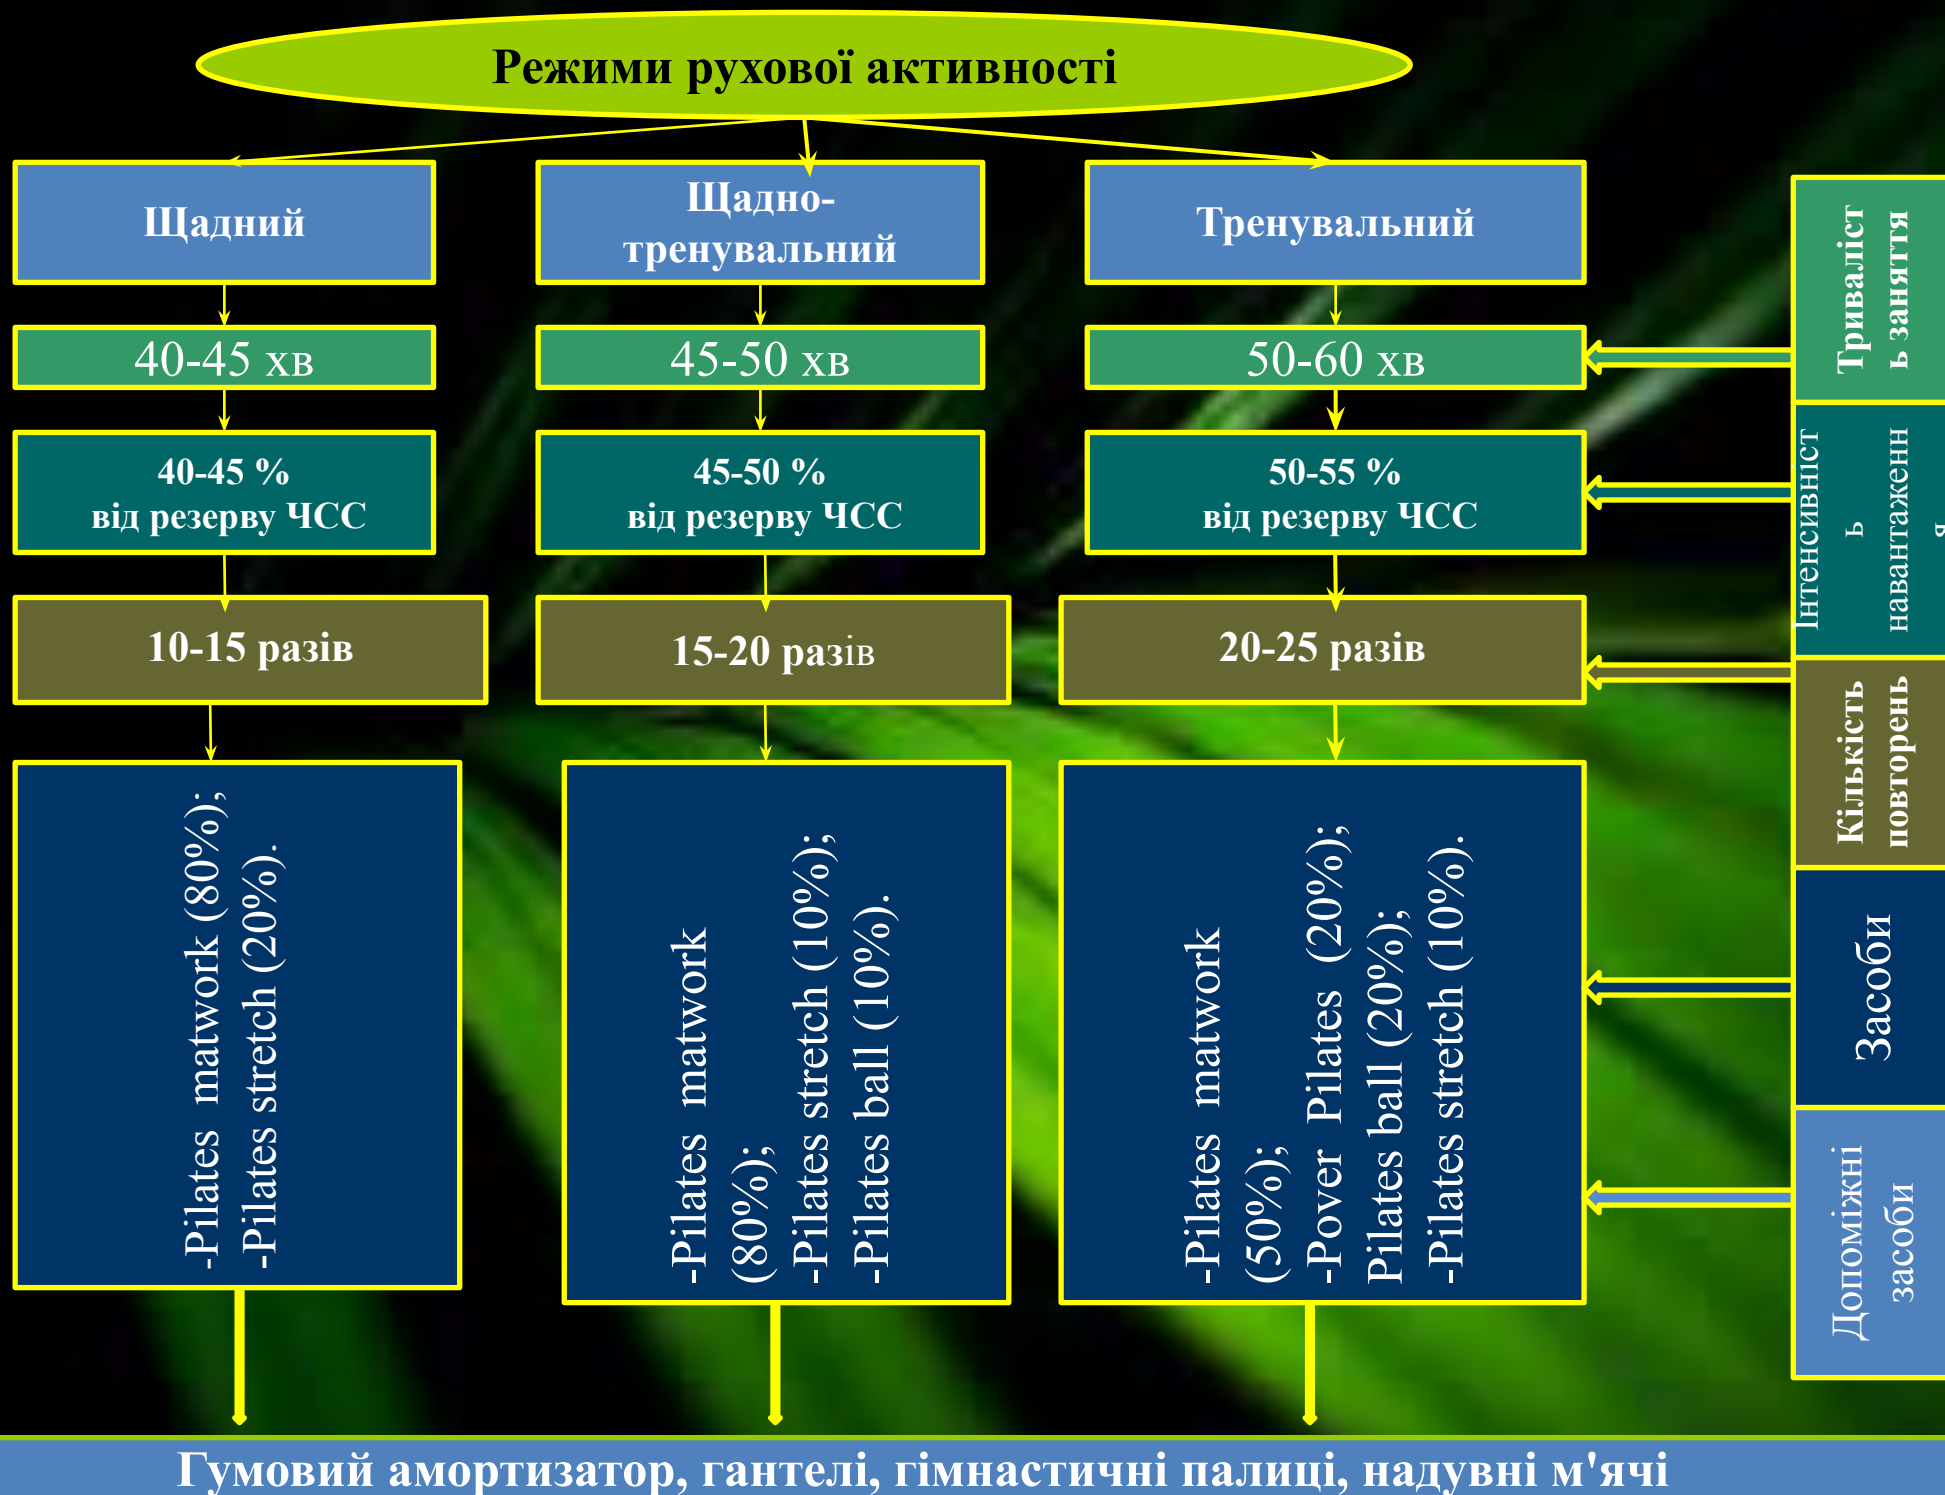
Режими рухової активності

Щадний

Щадно-тренувальний

Тренувальний

40-45 хв

45-50 хв

50-60 хв

40-45 %
від резерву ЧСС

45-50 %
від резерву ЧСС

50-55 %
від резерву ЧСС

10-15 разів

15-20 разів

20-25 разів

-Pilates matwork (80%);
-Pilates stretch (20%).

-Pilates matwork (80%);
-Pilates stretch (10%);
-Pilates ball (10%).

-Pilates matwork (50%);
-Pover Pilates (20%);
Pilates ball (20%);
-Pilates stretch (10%).

Тривалість заняття

Інтенсивність навантаження

Кількість повторень

Засоби

Допоміжні засоби

Гумовий амортизатор, гантелі, гімнастичні палиці, надувні м'ячі